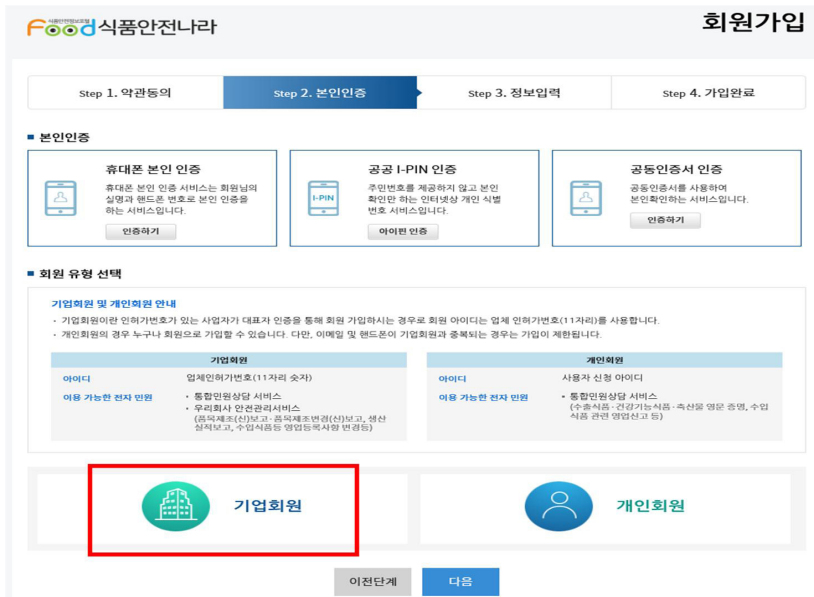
식품안전정보포털
Food 식품안전나라

회원가입

Step 1. 약관동의
Step 2. 본인인증
Step 3. 정보입력
Step 4. 가입완료

■ 본인인증

휴대폰 본인 인증
휴대폰 본인 인증 서비스는 회원님의 실명과 핸드폰 번호로 본인 인증을 하는 서비스입니다.
인증하기

I-PIN
공공 I-PIN 인증
주민번호를 제공하지 않고 본인 확인만 하는 인터넷상 개인 식별 번호 서비스입니다.
아이핀 인증

공동인증서 인증
공동인증서를 사용하여 본인확인하는 서비스입니다.
인증하기

■ 회원 유형 선택

기업회원 및 개인회원 안내
· 기업회원이란 인허가번호가 있는 사업자가 대표자 인증을 통해 회원 가입하시는 경우로 회원 아이디는 업체 인허가번호(11자리)를 사용합니다.
· 개인회원의 경우 누구나 회원으로 가입할 수 있습니다. 다만, 이메일 및 핸드폰이 기업회원과 중복되는 경우는 가입이 제한됩니다.

| 기업회원 | |
|---|---|
| 아이디 | 업체인허가번호(11자리 숫자) |
| 이용 가능한 전자 민원 | • 통합민원상담 서비스<br>• 우리회사 안전관리서비스 (품목제조(신)보고·품목제조변경(신)보고, 생산실적보고, 수입식품등 영업등록사항 변경등) |

| 개인회원 | |
|---|---|
| 아이디 | 사용자 신청 아이디 |
| 이용 가능한 전자 민원 | • 통합민원상담 서비스 (수출식품·건강기능식품·축산물 영문 증명, 수입식품 관련 영업신고 등) |

기업회원
개인회원

이전단계
다음